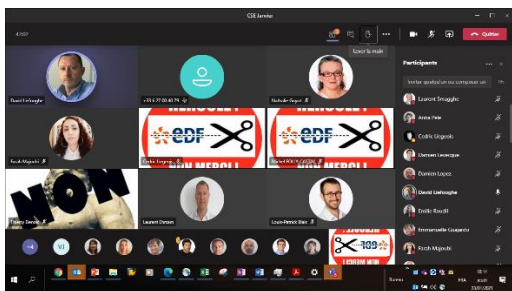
CSE Jarnac

47:07

lever la main

Quitter

Participants

Inviter quelqu'un ou composer un

Laurent Smagghe

Anna Pale

Cédric Légeais

Romain Levesque

Damien Lopez

David Liefooghe

Emilie Rouault

Emmanuelle Guaranta

Farah Majoubi

David Liefooghe

+33 6 77 00 40 74

Nathalie Gegot

Farah Majoubi

EDF

Cedric Legeais

Roland DUTHON

NON

MERCI

Thierry Sanchez

Laurent Dorsies

Louis-Patrick Blain

NON

+4

VJ

Bureau

21/01/2025